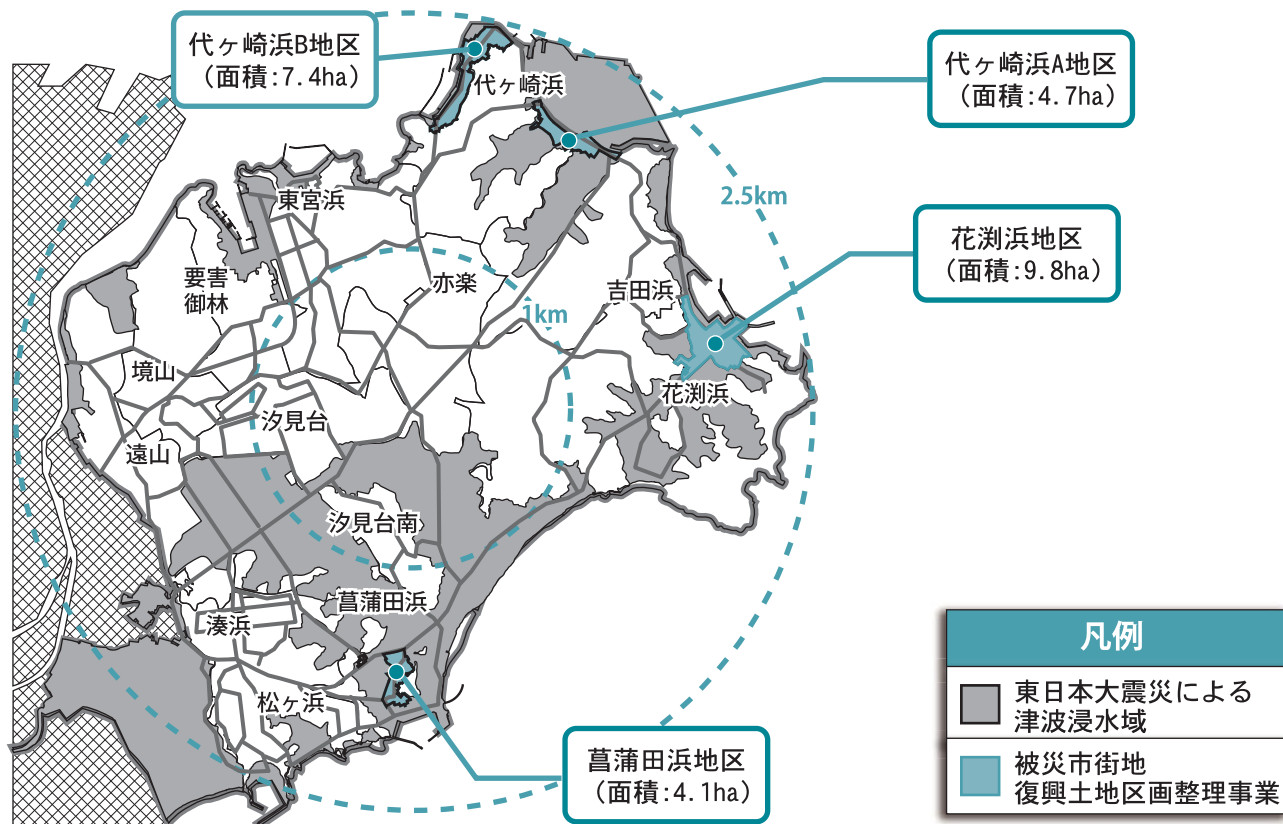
代ヶ崎浜B地区
（面積：7.4ha）

代ヶ崎浜A地区
（面積：4.7ha）

花渕浜地区
（面積：9.8ha）

菖蒲田浜地区
（面積：4.1ha）

代ヶ崎浜
東宮浜
要害
御林
赤楽
吉田浜
境山
汐見台
花渕浜
遠山
汐見台南
菖蒲田浜
湊浜
松ヶ浜
2.5km
1km

凡例
東日本大震災による津波浸水域
被災市街地復興土地区画整理事業